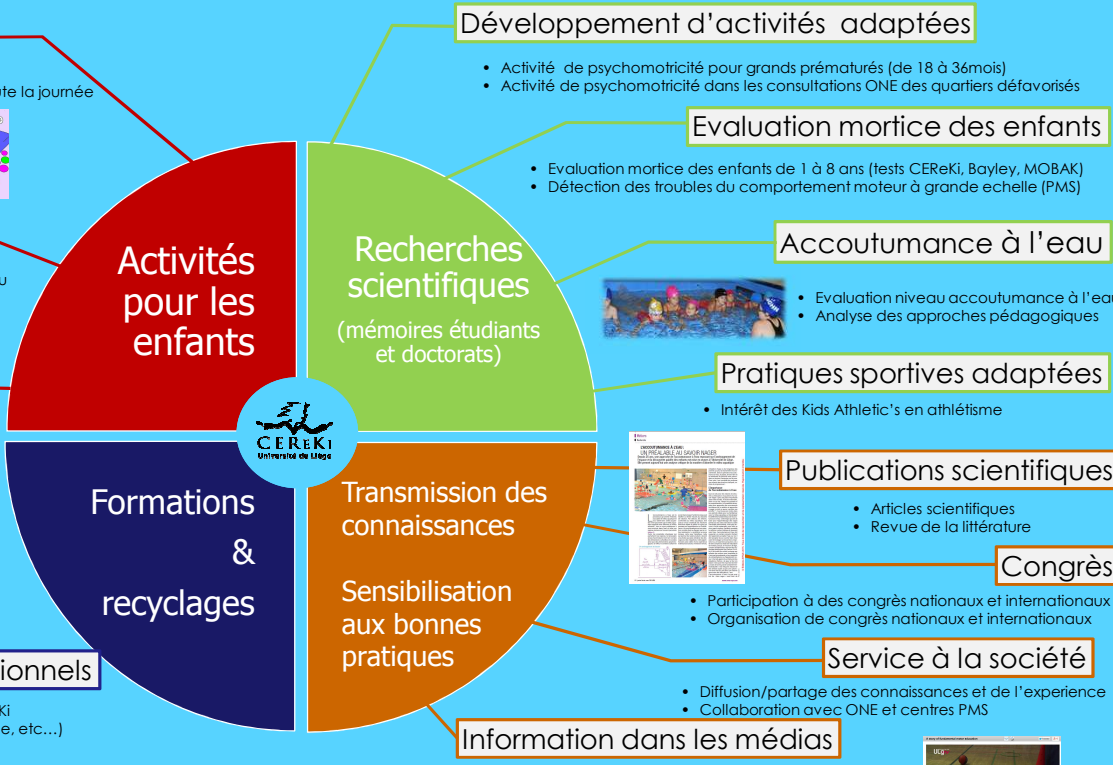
te la journée

u

Activités pour les enfants

Recherches scientifiques

(mémoires étudiants et doctorats)

CEReKi
Université de Liège

Formations & recyclages

Transmission des connaissances

Sensibilisation aux bonnes pratiques

ionnels

Ki
e, etc...)

Développement d'activités adaptées

• Activité de psychomotricité pour grands prématurés (de 18 à 36mois)
• Activité de psychomotricité dans les consultations ONE des quartiers défavorisés

Evaluation mortice des enfants

• Evaluation mortice des enfants de 1 à 8 ans (tests CEReKi, Bayley, MOBAK)
• Détection des troubles du comportement moteur à grande echelle (PMS)

Accoutumance à l'eau

• Evaluation niveau accoutumance à l'eau
• Analyse des approches pédagogiques

Pratiques sportives adaptées

• Intérêt des Kids Athletic's en athlétisme

L'ACCOUTUMANCE À L'EAU : UN PRÉALABLE AU SAVOIR NAGER

Publications scientifiques

• Articles scientifiques
• Revue de la littérature

Congrès

• Participation à des congrès nationaux et internationaux
• Organisation de congrès nationaux et internationaux

Service à la société

• Diffusion/partage des connaissances et de l'experience
• Collaboration avec ONE et centres PMS

Information dans les médias